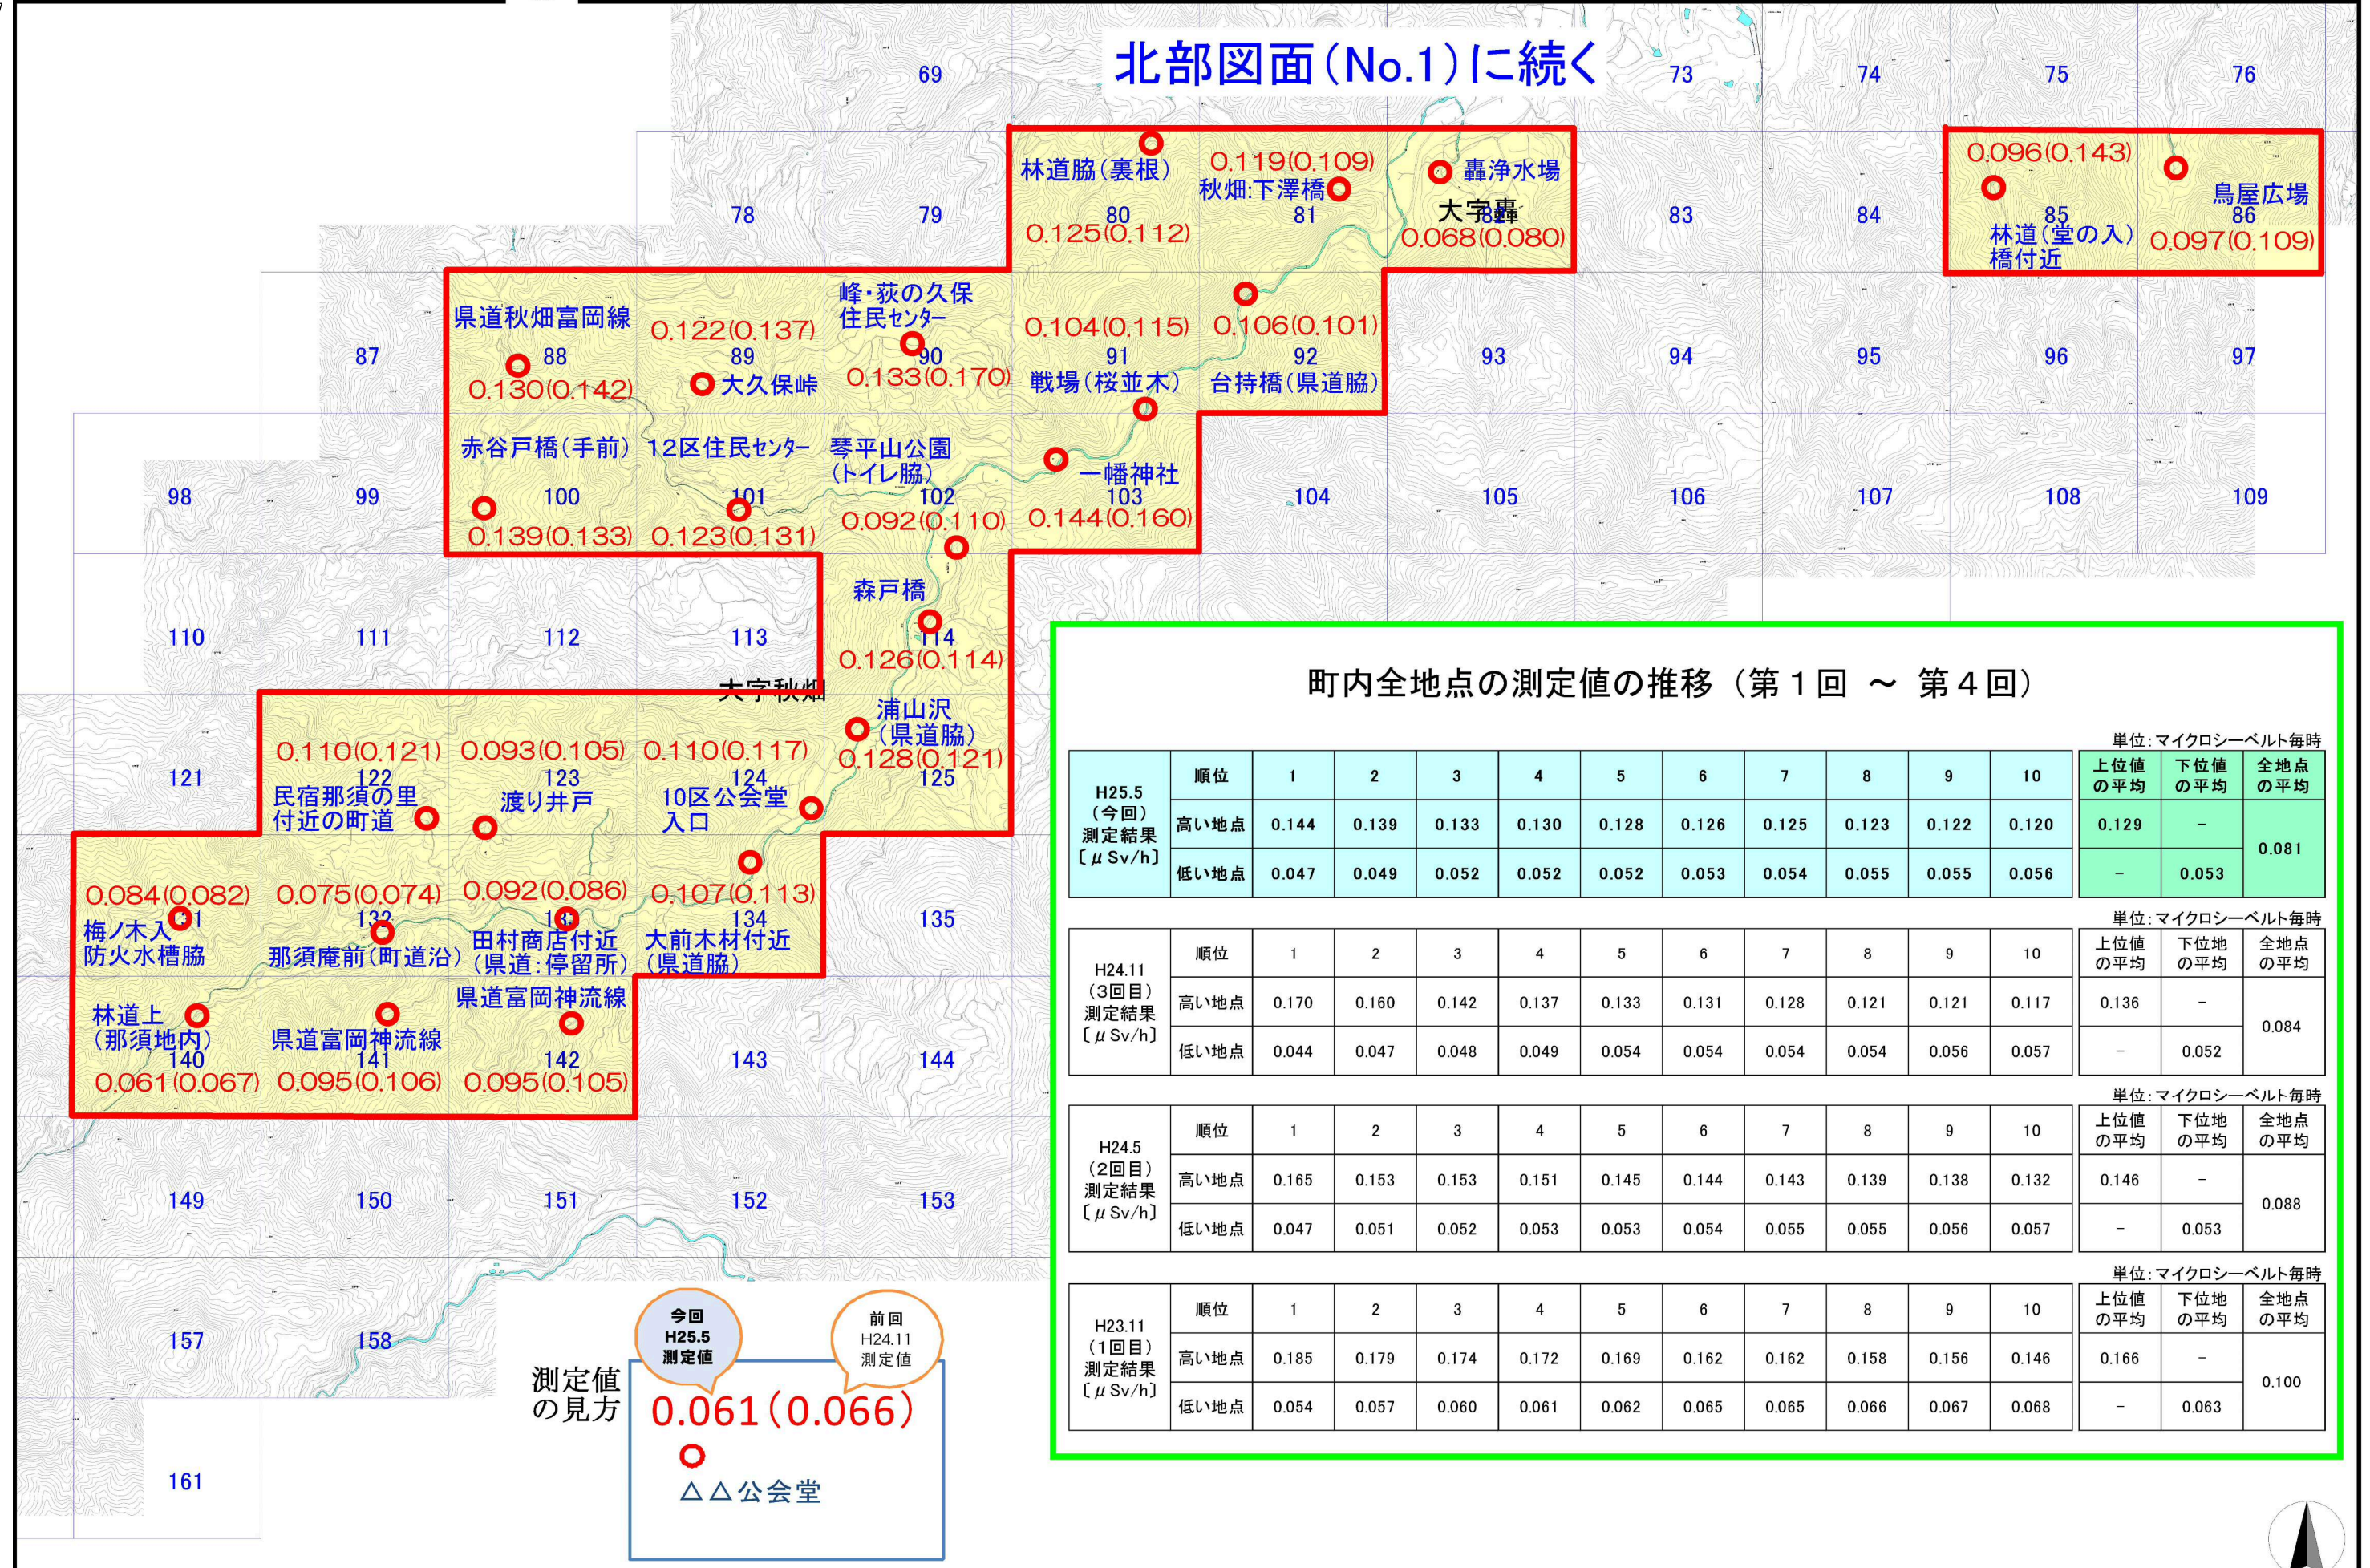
北部図面(No.1)に続く

69 73 74 75 76

林道脇(裏根)
80
0.125(0.112)

0.119(0.109)
秋畑:下澤橋
81

轟浄水場
大字轟
0.068(0.080)

78 79 83 84

0.096(0.143)
85
林道(堂の入)橋付近

鳥屋広場
86
0.097(0.109)

県道秋畑富岡線
88
0.130(0.142)

0.122(0.137)
89
大久保峠

峰・荻の久保住民センター
90
0.133(0.170)

0.104(0.115)
91
戦場(桜並木)

0.106(0.101)
92
台持橋(県道脇)

87 93 94 95 96 97

赤谷戸橋(手前)
100
0.139(0.133)

12区住民センター
101
0.123(0.131)

琴平山公園(トイレ脇)
102
0.092(0.110)

一幡神社
103
0.144(0.160)

98 99 104 105 106 107 108 109

森戸橋
114
0.126(0.114)

110 111 112 113

大字秋畑

0.110(0.121)
122
民宿那須の里付近の町道

0.093(0.105)
123
渡り井戸

0.110(0.117)
124
10区公会堂入口

浦山沢(県道脇)
0.128(0.121)
125

121

0.084(0.082)
131
梅ノ木入防火水槽脇

0.075(0.074)
132
那須庵前(町道沿)

0.092(0.086)
133
田村商店付近(県道:停留所)

0.107(0.113)
134
大前木材付近(県道脇)

135

林道上(那須地内)
140
0.061(0.067)

県道富岡神流線
141
0.095(0.106)

県道富岡神流線
142
0.095(0.105)

143 144

149 150 151 152 153

157 158 161

測定値の見方
今回 H25.5 測定値
前回 H24.11 測定値
0.061(0.066)
△△公会堂

町内全地点の測定値の推移(第1回 ～ 第4回)

単位:マイクロシーベルト毎時

| H25.5(今回)測定結果〔μSv/h〕 | 順位 | 1 | 2 | 3 | 4 | 5 | 6 | 7 | 8 | 9 | 10 | 上位値の平均 | 下位値の平均 | 全地点の平均 |
|---|---|---|---|---|---|---|---|---|---|---|---|---|---|---|
| | 高い地点 | 0.144 | 0.139 | 0.133 | 0.130 | 0.128 | 0.126 | 0.125 | 0.123 | 0.122 | 0.120 | 0.129 | – | 0.081 |
| | 低い地点 | 0.047 | 0.049 | 0.052 | 0.052 | 0.052 | 0.053 | 0.054 | 0.055 | 0.055 | 0.056 | – | 0.053 | |

単位:マイクロシーベルト毎時

| H24.11(3回目)測定結果〔μSv/h〕 | 順位 | 1 | 2 | 3 | 4 | 5 | 6 | 7 | 8 | 9 | 10 | 上位値の平均 | 下位地の平均 | 全地点の平均 |
|---|---|---|---|---|---|---|---|---|---|---|---|---|---|---|
| | 高い地点 | 0.170 | 0.160 | 0.142 | 0.137 | 0.133 | 0.131 | 0.128 | 0.121 | 0.121 | 0.117 | 0.136 | – | 0.084 |
| | 低い地点 | 0.044 | 0.047 | 0.048 | 0.049 | 0.054 | 0.054 | 0.054 | 0.054 | 0.056 | 0.057 | – | 0.052 | |

単位:マイクロシーベルト毎時

| H24.5(2回目)測定結果〔μSv/h〕 | 順位 | 1 | 2 | 3 | 4 | 5 | 6 | 7 | 8 | 9 | 10 | 上位値の平均 | 下位地の平均 | 全地点の平均 |
|---|---|---|---|---|---|---|---|---|---|---|---|---|---|---|
| | 高い地点 | 0.165 | 0.153 | 0.153 | 0.151 | 0.145 | 0.144 | 0.143 | 0.139 | 0.138 | 0.132 | 0.146 | – | 0.088 |
| | 低い地点 | 0.047 | 0.051 | 0.052 | 0.053 | 0.053 | 0.054 | 0.055 | 0.055 | 0.056 | 0.057 | – | 0.053 | |

単位:マイクロシーベルト毎時

| H23.11(1回目)測定結果〔μSv/h〕 | 順位 | 1 | 2 | 3 | 4 | 5 | 6 | 7 | 8 | 9 | 10 | 上位値の平均 | 下位地の平均 | 全地点の平均 |
|---|---|---|---|---|---|---|---|---|---|---|---|---|---|---|
| | 高い地点 | 0.185 | 0.179 | 0.174 | 0.172 | 0.169 | 0.162 | 0.162 | 0.158 | 0.156 | 0.146 | 0.166 | – | 0.100 |
| | 低い地点 | 0.054 | 0.057 | 0.060 | 0.061 | 0.062 | 0.065 | 0.065 | 0.066 | 0.067 | 0.068 | – | 0.063 | |